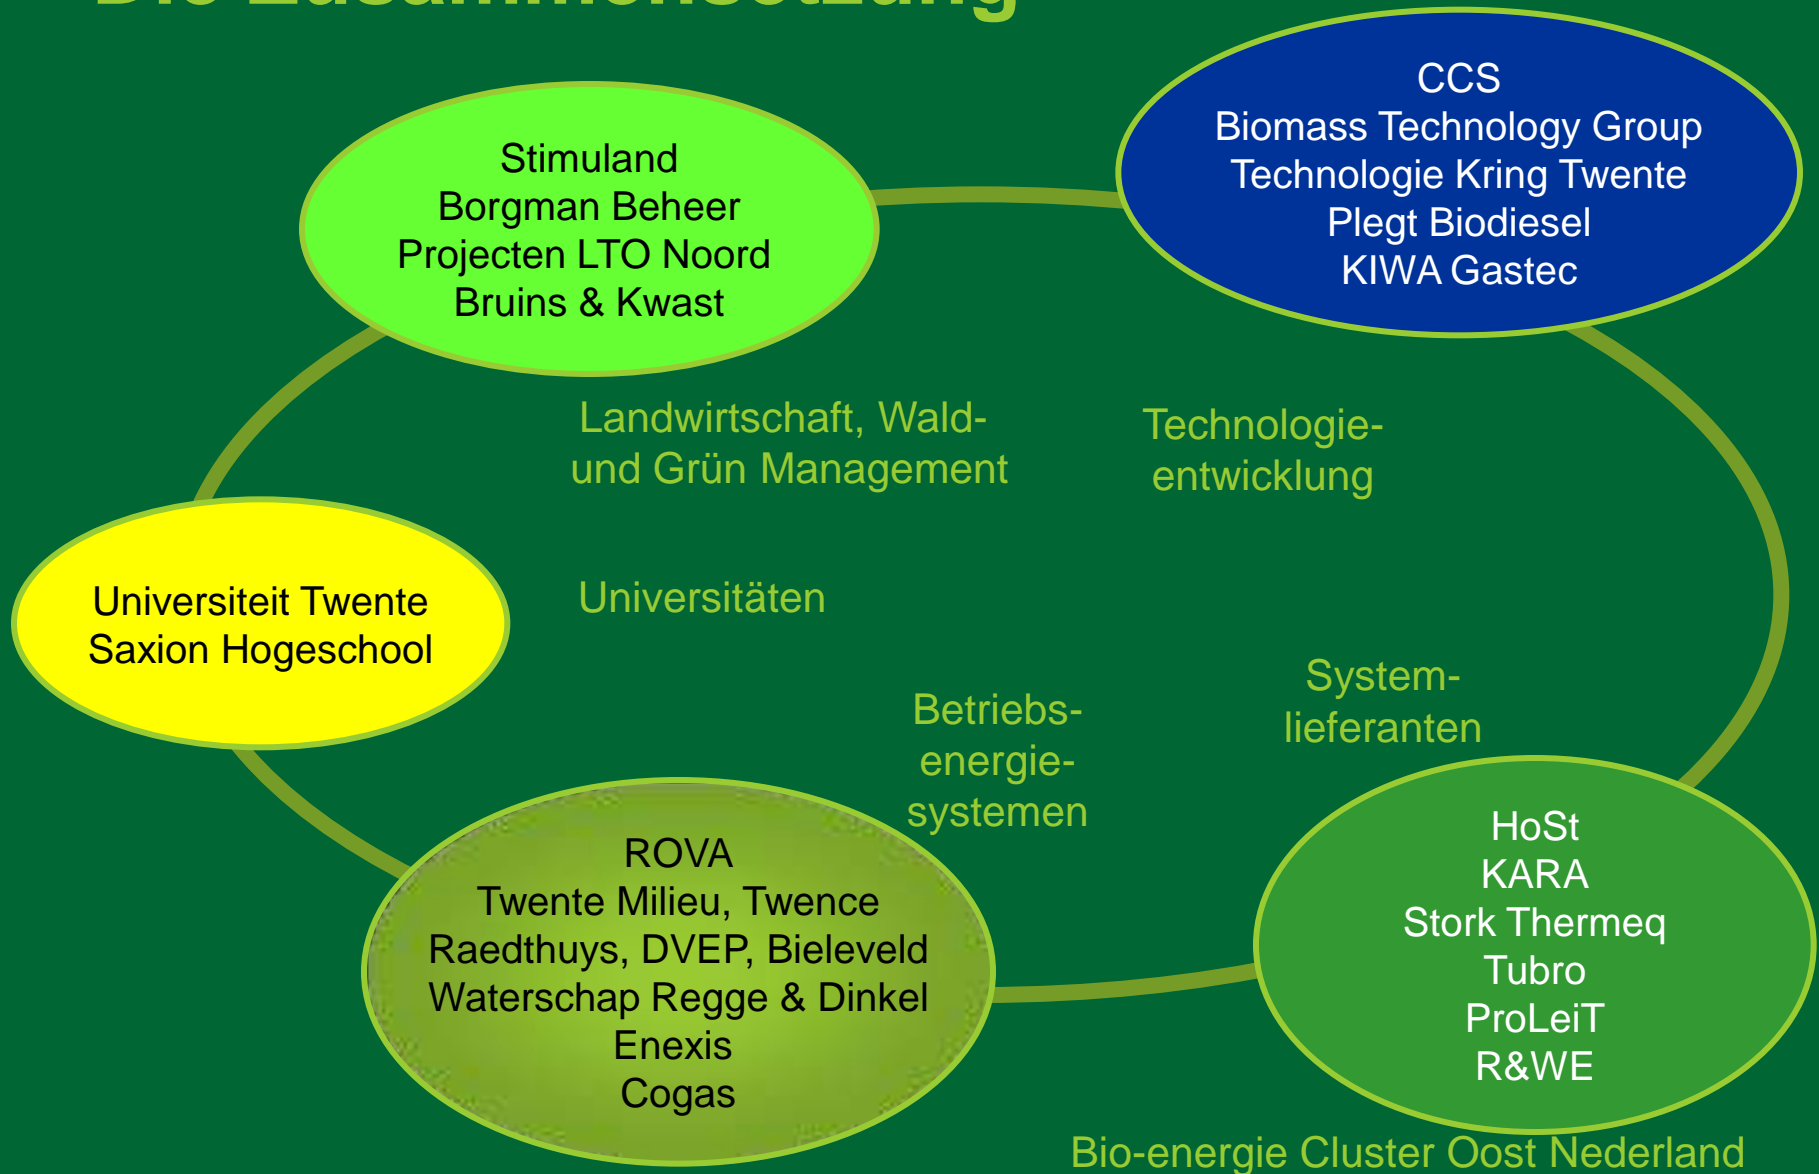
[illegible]

Stimuland
Borgman Beheer
Projecten LTO Noord
Bruins & Kwast

CCS
Biomass Technology Group
Technologie Kring Twente
Plegt Biodiesel
KIWA Gastec

Landwirtschaft, Wald- und Grün Management

Technologieentwicklung

Universiteit Twente
Saxion Hogeschool

Universitäten

Systemlieferanten

Betriebsenergiesystemen

ROVA
Twente Milieu, Twence
Raedthuys, DVEP, Bieleveld
Waterschap Regge & Dinkel
Enexis
Cogas

HoSt
KARA
Stork Thermeq
Tubro
ProLeiT
R&WE

Bio-energie Cluster Oost Nederland